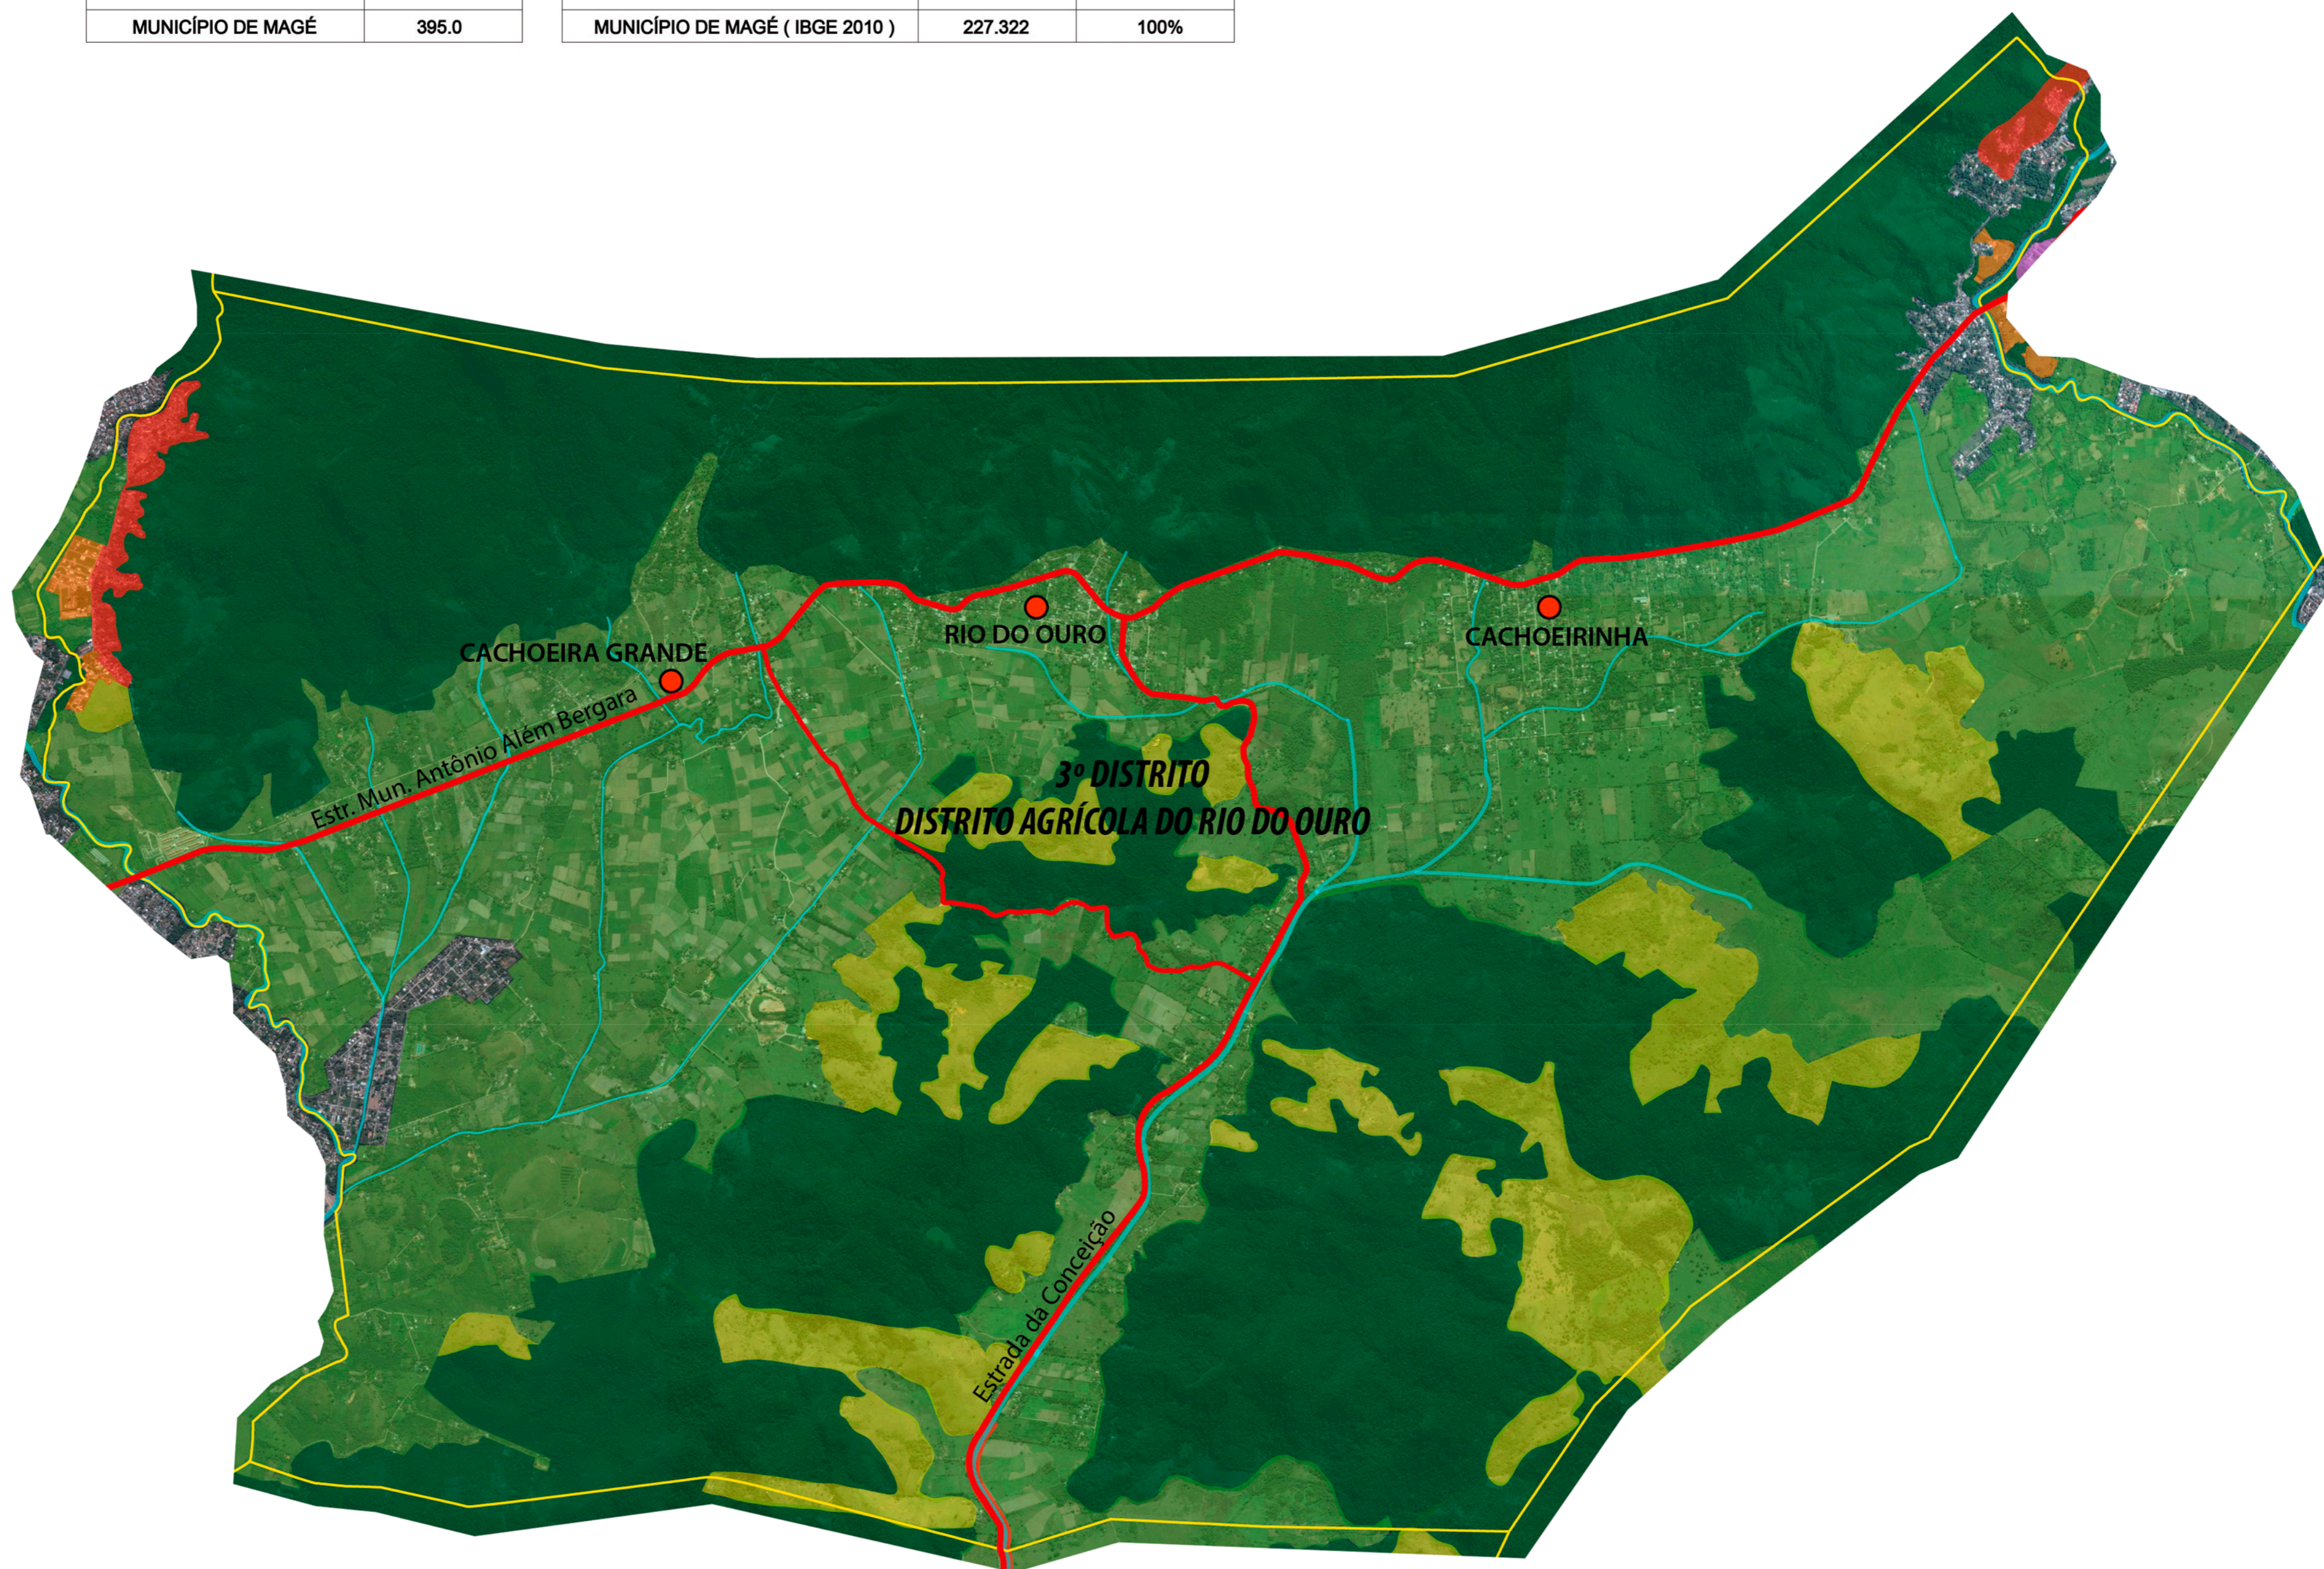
| MUNICÍPIO DE MAGÉ | 395.0 |
|---|---|

| MUNICÍPIO DE MAGÉ ( IBGE 2010 ) | 227.322 | 100% |
|---|---|---|

RIO DO OURO

CACHOEIRINHA

CACHOEIRA GRANDE

Estr. Mun. Antônio Além Bergara

3º DISTRITO
DISTRITO AGRÍCOLA DO RIO DO OURO

Estrada da Conceição